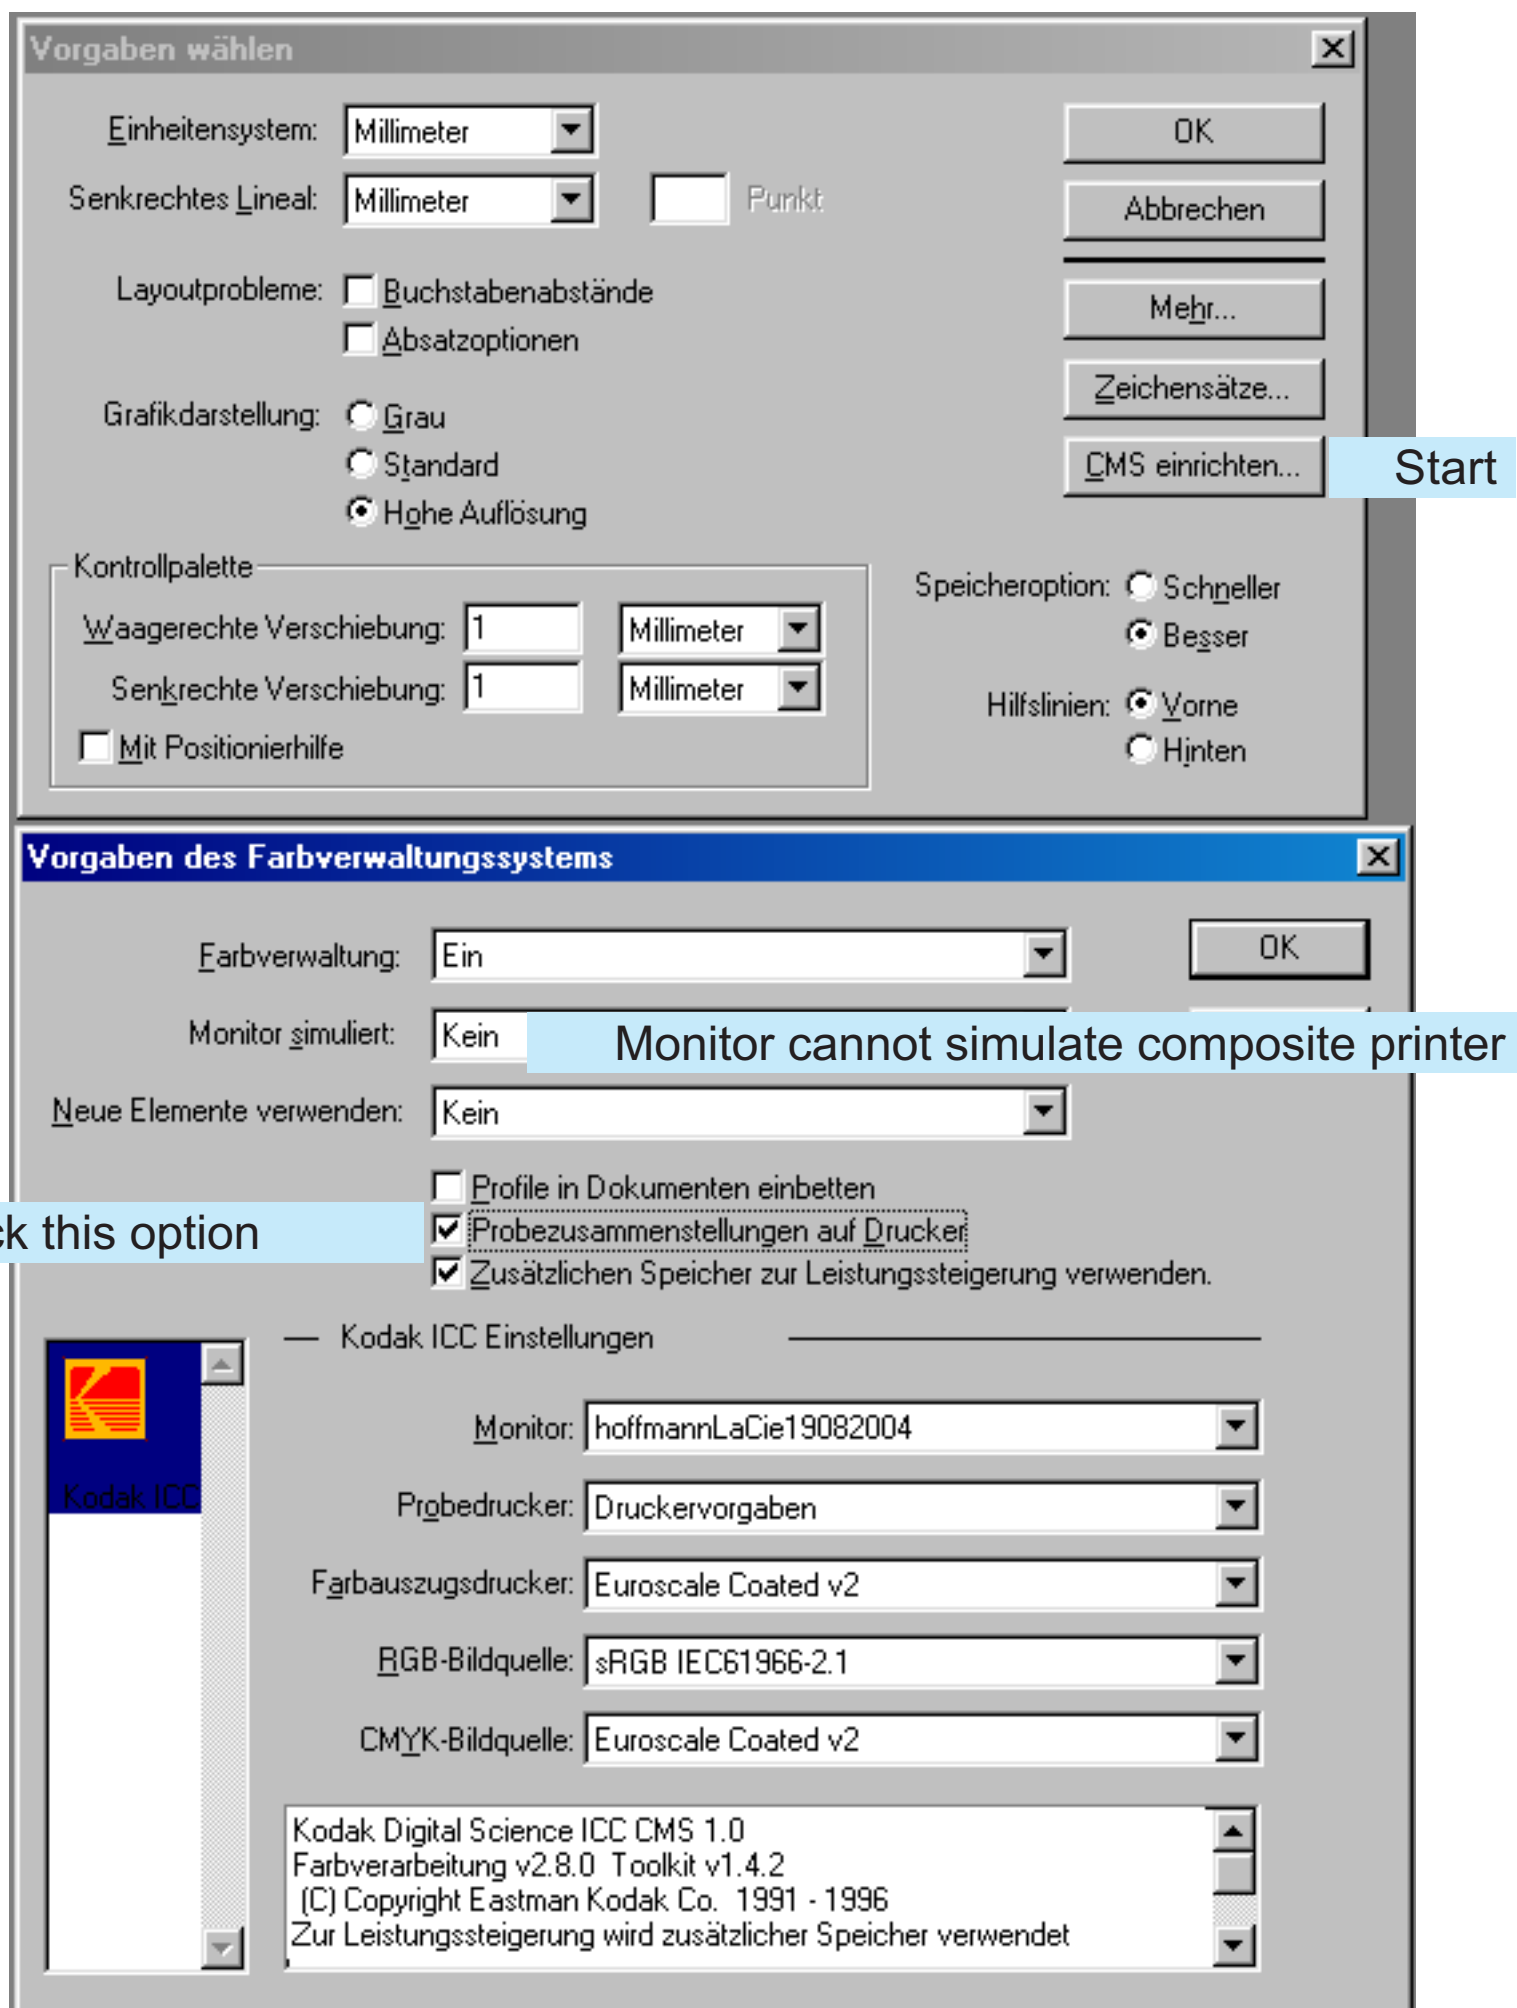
Vorgaben wählen

Einheitensystem: Millimeter

Senkrechtes Lineal: Millimeter

Punkt

OK

Abbrechen

Mehr...

Zeichensätze...

CMS einrichten...

Start

Layoutprobleme: Buchstabenabstände

Absatzoptionen

Grafikdarstellung: Grau

Standard

Hohe Auflösung

Kontrollpalette

Waagerechte Verschiebung: 1 Millimeter

Senkrechte Verschiebung: 1 Millimeter

Mit Positionierhilfe

Speicheroption: Schneller

Besser

Hilfslinien: Vorne

Hinten

Vorgaben des Farbverwaltungssystems

Farbverwaltung: Ein

OK

Monitor simuliert: Kein

Monitor cannot simulate composite printer

Neue Elemente verwenden: Kein

Profile in Dokumenten einbetten

k this option

Probezusammenstellungen auf Drucker

Zusätzlichen Speicher zur Leistungssteigerung verwenden.

Kodak ICC Einstellungen

Kodak ICC

Monitor: hoffmannLaCie19082004

Probedrucker: Druckervorgaben

Farbauszugsdrucker: Euroscale Coated v2

RGB-Bildquelle: sRGB IEC61966-2.1

CMYK-Bildquelle: Euroscale Coated v2

Kodak Digital Science ICC CMS 1.0
Farbverarbeitung v2.8.0 Toolkit v1.4.2
(C) Copyright Eastman Kodak Co. 1991 - 1996
Zur Leistungssteigerung wird zusätzlicher Speicher verwendet